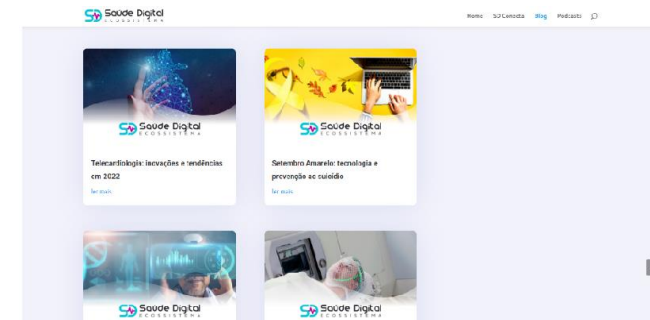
SD Saúde Digital
ECOSSISTEMA

Home SD Conecta Blog Podcasts

SD Saúde Digital
ECOSSISTEMA

Telecardiologia: inovações e tendências em 2022

ler mais

SD Saúde Digital
ECOSSISTEMA

Setembro Amarelo: tecnologia e prevenção ao suicídio

ler mais

SD Saúde Digital
ECOSSISTEMA

SD Saúde Digital
ECOSSISTEMA